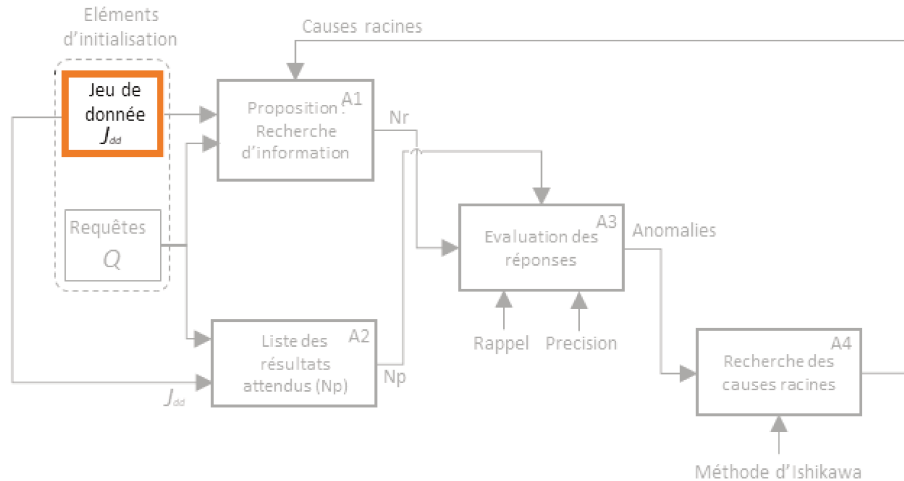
Eléments d'initialisation

Causes racines

Jeu de donnée $J_{dd}$

Proposition : Recherche d'information

A1

Nr

Requêtes

$Q$

A3

Evaluation des réponses

Anomalies

Liste des résultats attendus (Np)

A2

Np

Rappel

Precision

$J_{dd}$

A4

Recherche des causes racines

Méthode d'Ishikawa